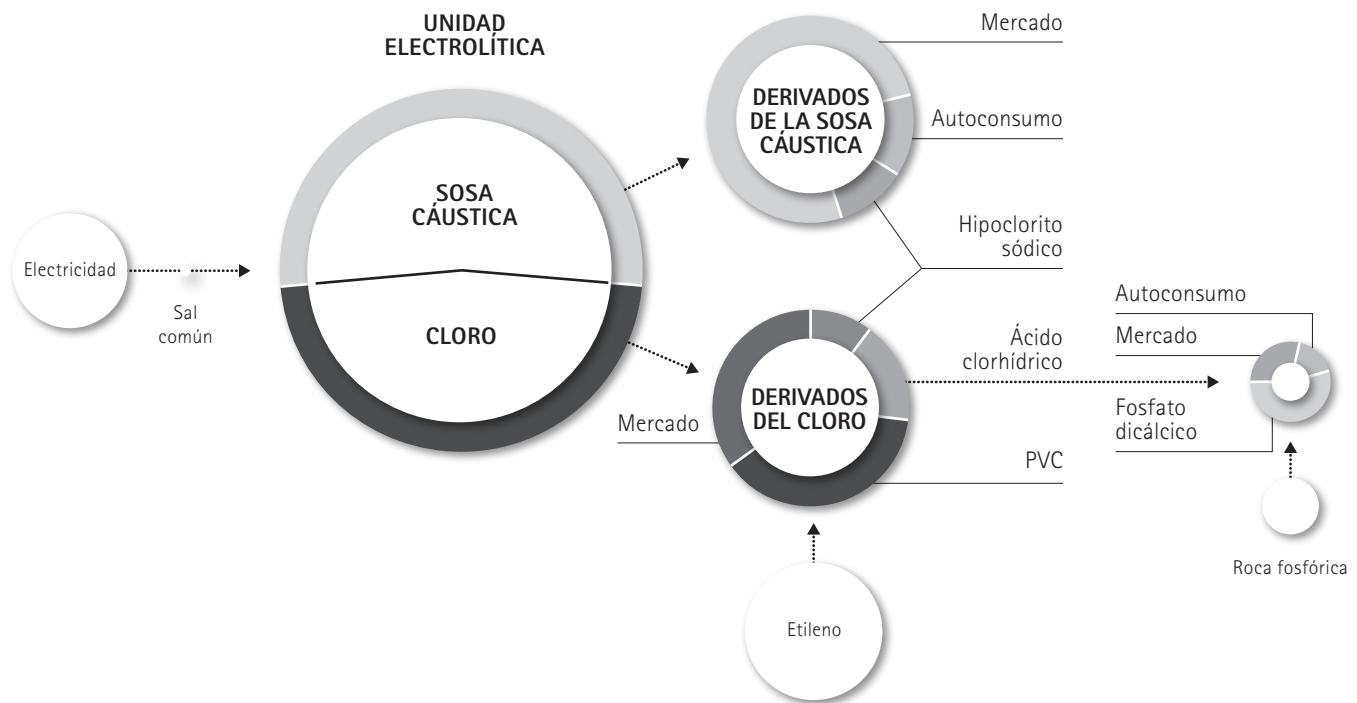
UNIDAD ELECTROLÍTICA

Electricidad

Sal común

SOSA CÁUSTICA

CLORO

DERIVADOS DE LA SOSA CÁUSTICA

Mercado

Autoconsumo

Hipoclorito sódico

DERIVADOS DEL CLORO

Ácido clorhídrico

Mercado

PVC

Etileno

Autoconsumo

Mercado

Fosfato dicálcico

Roca fosfórica